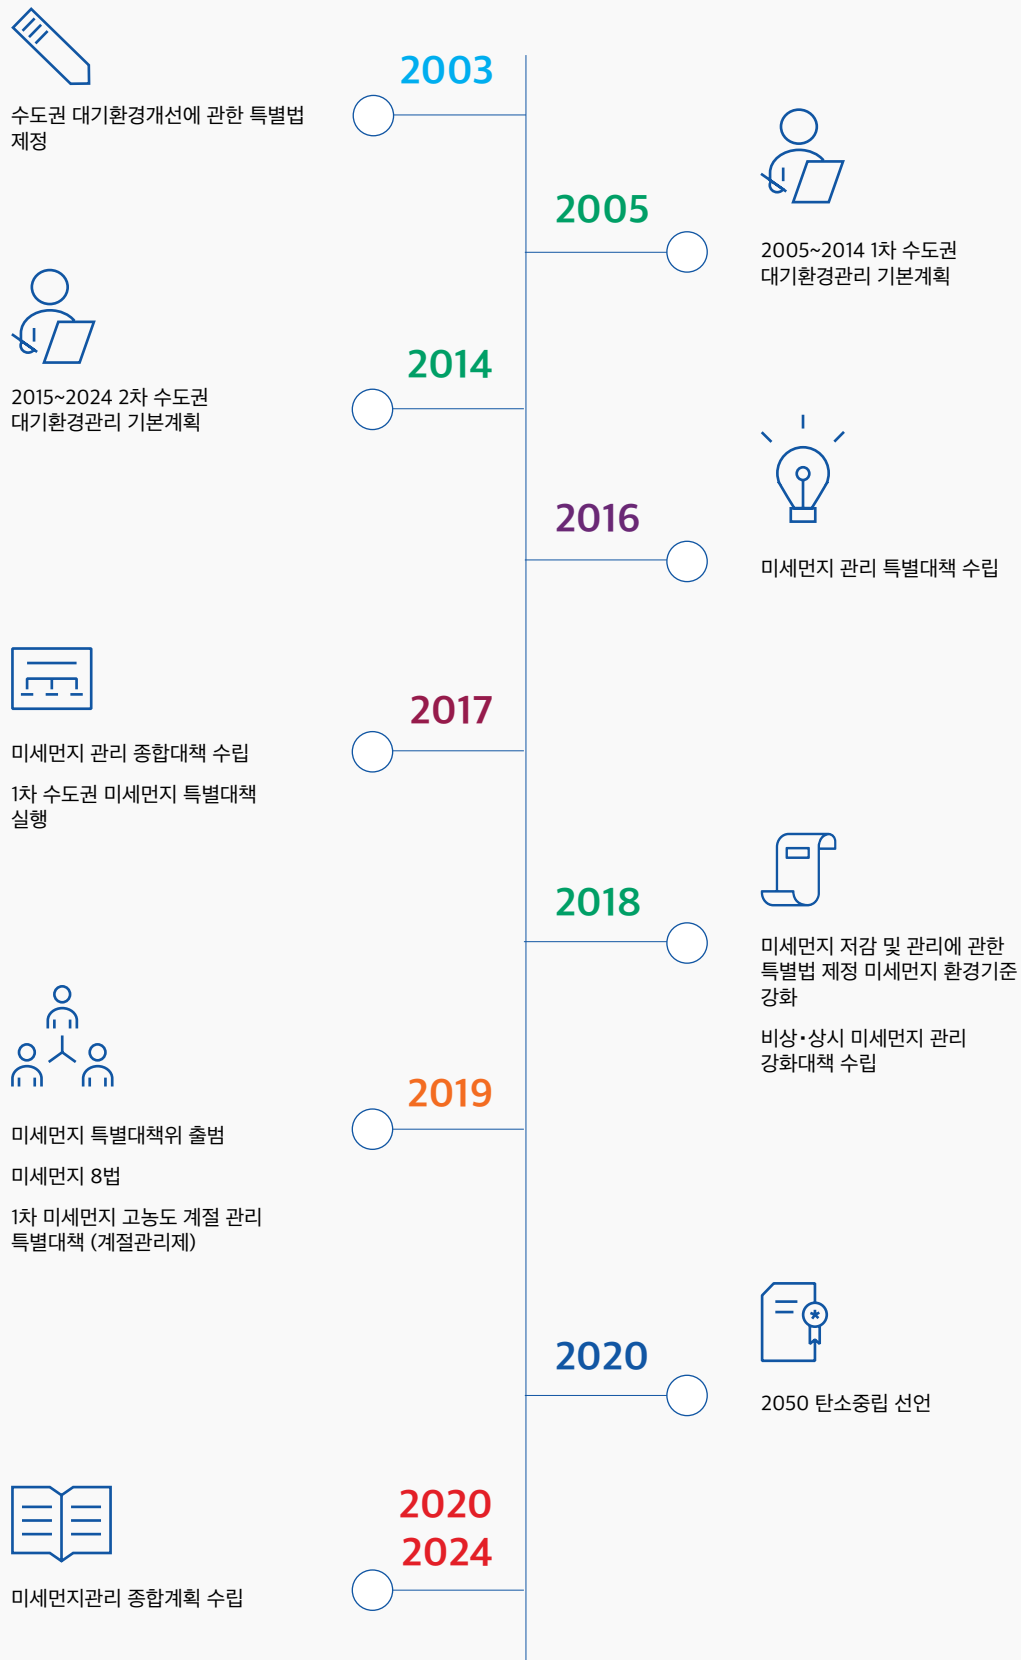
2003

수도권 대기환경개선에 관한 특별법 제정

2005

2005~2014 1차 수도권 대기환경관리 기본계획

2014

2015~2024 2차 수도권 대기환경관리 기본계획

2016

미세먼지 관리 특별대책 수립

2017

미세먼지 관리 종합대책 수립

1차 수도권 미세먼지 특별대책 실행

2018

미세먼지 저감 및 관리에 관한 특별법 제정 미세먼지 환경기준 강화

비상·상시 미세먼지 관리 강화대책 수립

2019

미세먼지 특별대책위 출범

미세먼지 8법

1차 미세먼지 고농도 계절 관리 특별대책 (계절관리제)

2020

2050 탄소중립 선언

2020
2024

미세먼지관리 종합계획 수립